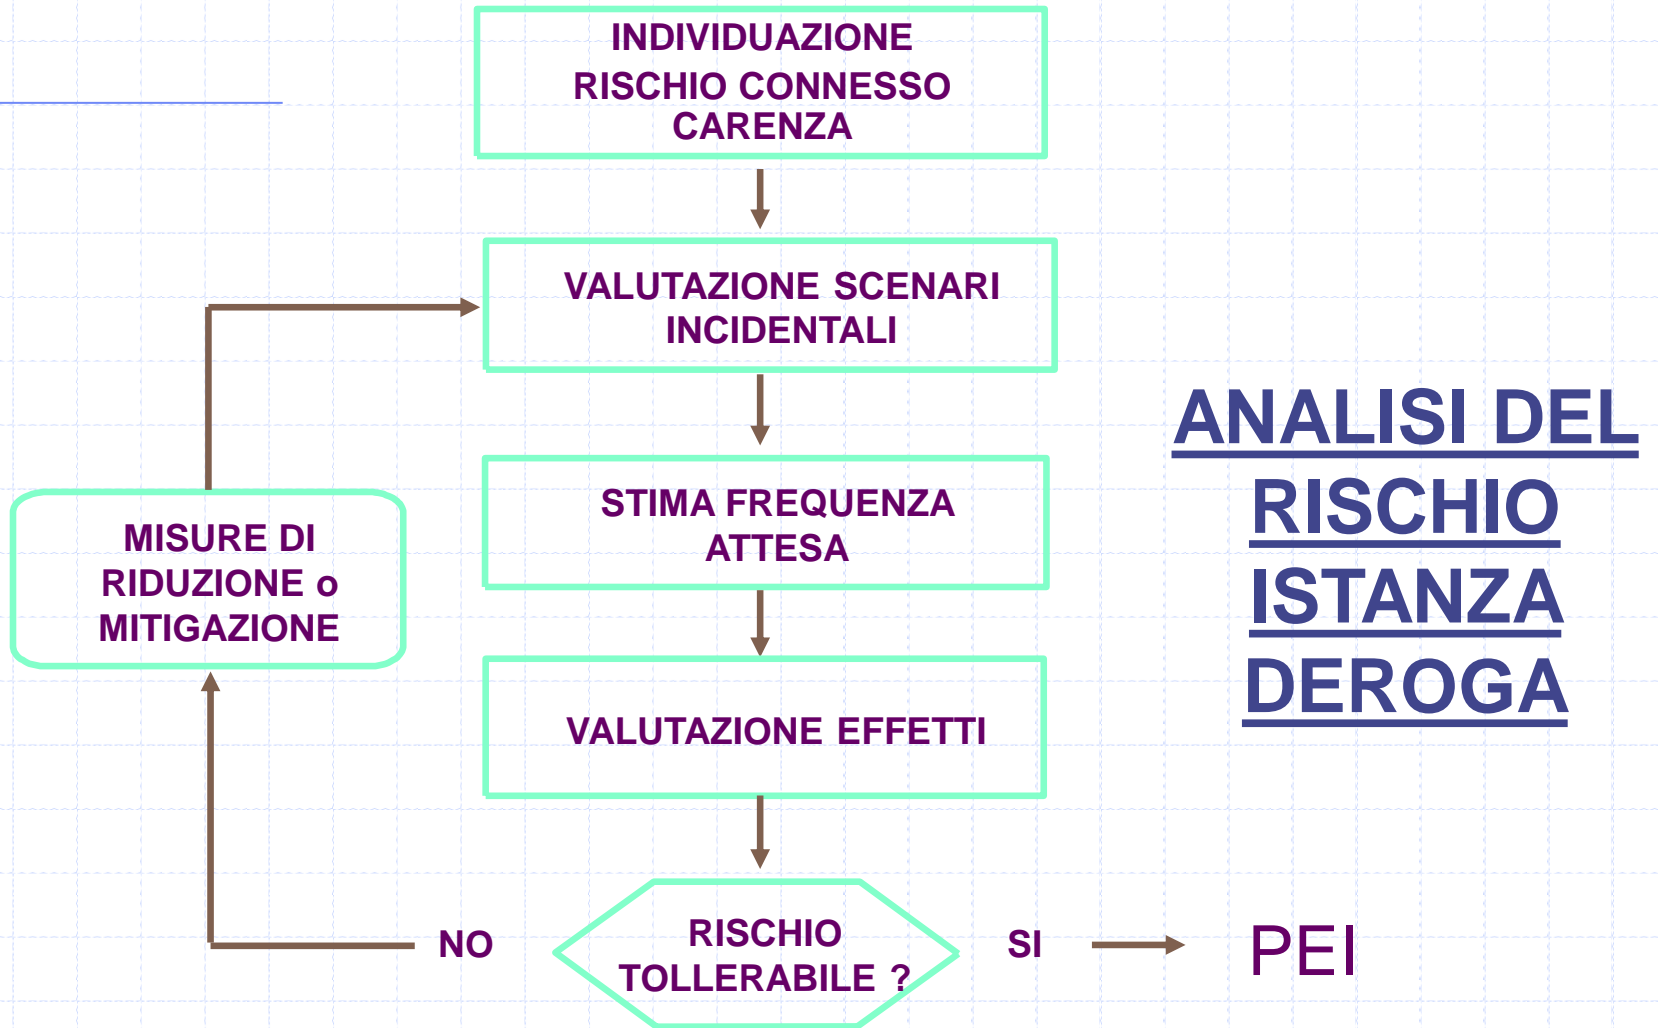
INDIVIDUAZIONE RISCHIO CONNESSO CARENZA

VALUTAZIONE SCENARI INCIDENTALI

STIMA FREQUENZA ATTESA

VALUTAZIONE EFFETTI

RISCHIO TOLLERABILE ?

MISURE DI RIDUZIONE o MITIGAZIONE

NO

SI

PEI

ANALISI DEL RISCHIO ISTANZA DEROGA